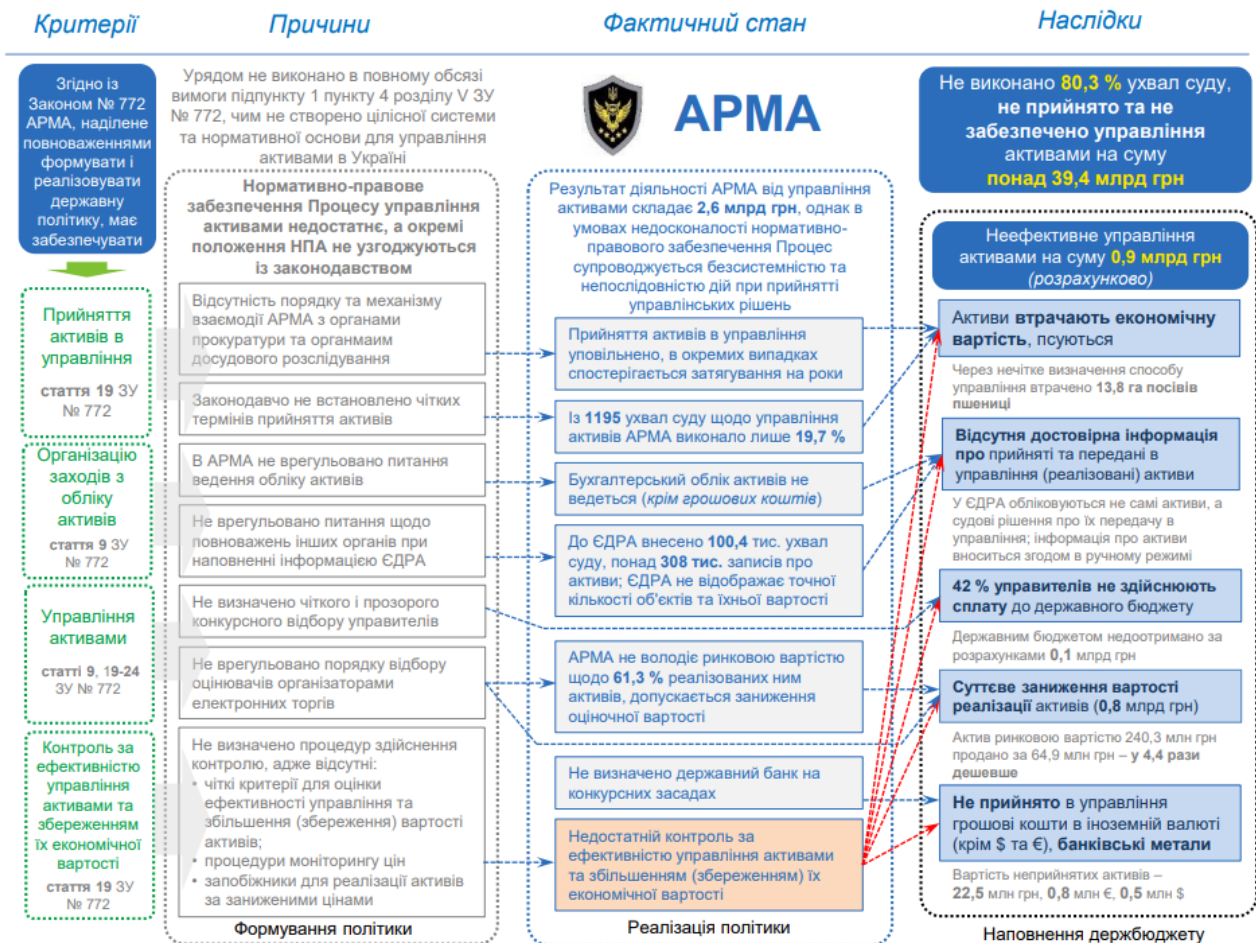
Критерії

Причини

Фактичний стан

Наслідки

Згідно із Законом № 772 АРМА, наділене повноваженнями формувати і реалізовувати державну політику, має забезпечувати

Прийняття активів в управління

стаття 19 ЗУ № 772

Організацію заходів з обліку активів

стаття 9 ЗУ № 772

Управління активами

статті 9, 19-24 ЗУ № 772

Контроль за ефективністю управління активами та збереженням їх економічної вартості

стаття 19 ЗУ № 772

Урядом не виконано в повному обсязі вимоги підпункту 1 пункту 4 розділу V ЗУ № 772, чим не створено цілісної системи та нормативної основи для управління активами в Україні

Нормативно-правове забезпечення Процесу управління активами недостатнє, а окремі положення НПА не узгоджуються із законодавством

Відсутність порядку та механізму взаємодії АРМА з органами прокуратури та органами досудового розслідування

Законодавчо не встановлено чітких термінів прийняття активів

В АРМА не врегульовано питання ведення обліку активів

Не врегульовано питання щодо повноважень інших органів при наповненні інформацією ЄДРА

Не визначено чіткого і прозорого конкурсного відбору управителів

Не врегульовано порядку відбору оцінювачів організаторами електронних торгів

Не визначено процедур здійснення контролю, адже відсутні:
• чіткі критерії для оцінки ефективності управління та збільшення (збереження) вартості активів;
• процедури моніторингу цін
• запобіжники для реалізації активів за заниженими цінами

Формування політики

АРМА

Результат діяльності АРМА від управління активами складає 2,6 млрд грн, однак в умовах недосконалості нормативно-правового забезпечення Процес супроводжується безсистемністю та непослідовністю дій при прийнятті управлінських рішень

Прийняття активів в управління уповільнено, в окремих випадках спостерігається затягування на роки

Із 1195 ухвал суду щодо управління активів АРМА виконало лише 19,7 %

Бухгалтерський облік активів не ведеться (крім грошових коштів)

До ЄДРА внесено 100,4 тис. ухвал суду, понад 308 тис. записів про активи; ЄДРА не відображає точної кількості об'єктів та їхньої вартості

АРМА не володіє ринковою вартістю щодо 61,3 % реалізованих ним активів, допускається заниження оціночної вартості

Не визначено державний банк на конкурсних засадах

Недостатній контроль за ефективністю управління активами та збільшенням (збереженням) їх економічної вартості

Реалізація політики

Не виконано 80,3 % ухвал суду, не прийнято та не забезпечено управління активами на суму понад 39,4 млрд грн

Неефективне управління активами на суму 0,9 млрд грн (розрахунково)

Активи втрачають економічну вартість, псуються

Через нечітке визначення способу управління втрачено 13,8 га посівів пшениці

Відсутня достовірна інформація про прийняті та передані в управління (реалізовані) активи

У ЄДРА обліковуються не самі активи, а судові рішення про їх передачу в управління; інформація про активи вноситься згодом в ручному режимі

42 % управителів не здійснюють сплату до державного бюджету

Державним бюджетом недоотримано за розрахунками 0,1 млрд грн

Суттєве заниження вартості реалізації активів (0,8 млрд грн)

Актив ринковою вартістю 240,3 млн грн продано за 64,9 млн грн – у 4,4 рази дешевше

Не прийнято в управління грошові кошти в іноземній валюті (крім $ та €), банківські метали

Вартість неприйнятих активів – 22,5 млн грн, 0,8 млн €, 0,5 млн $

Наповнення держбюджету